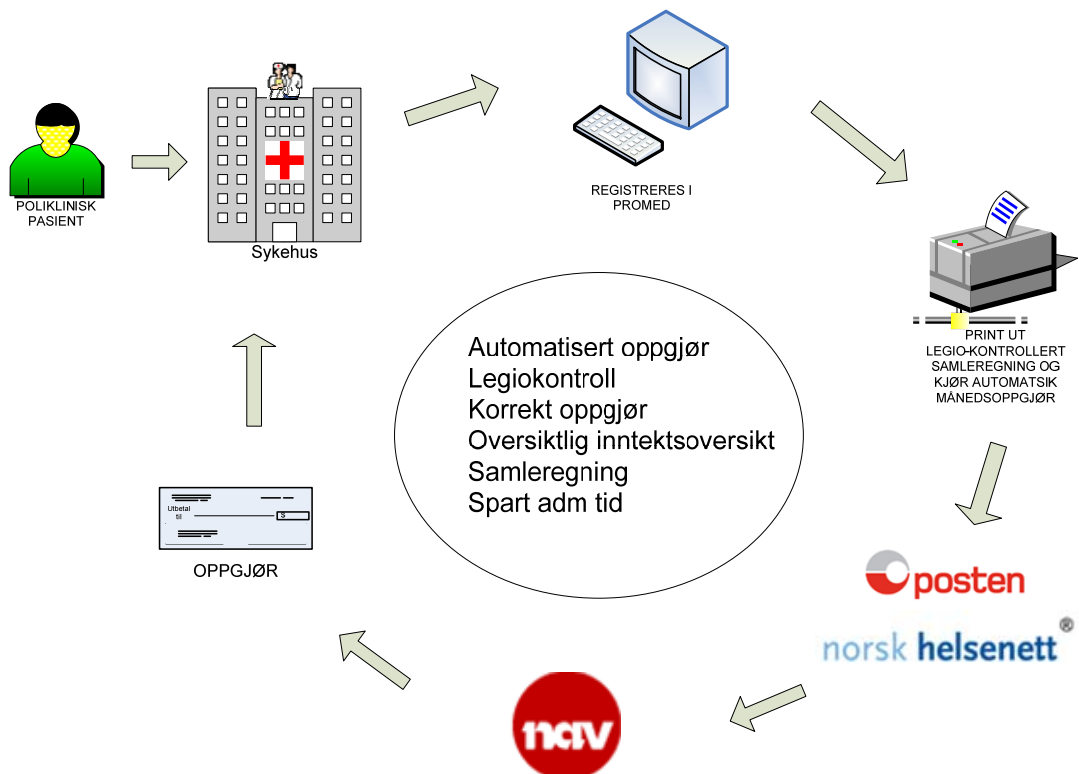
POLIKLINISK PASIENT

Sykehus

REGISTRERES I PROMED

PRINT UT LEGIO-KONTROLLERT SAMLEREGNING OG KJØR AUTOMATSIK MÅNEDSOPPGJØR

Automatisert oppgjør
Legiokontroll
Korrekt oppgjør
Oversiktlig inntektsoversikt
Samleregning
Spart adm tid

posten

norsk helsenett ®

nav

Utbetal til

$

OPPGJØR